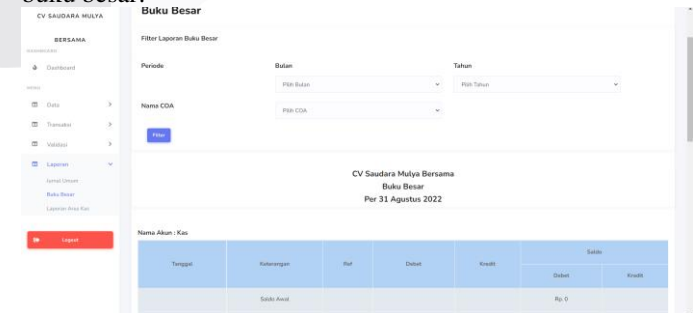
buku besar

CV SAUDARA MULYA BERSAMA

Dashboard

Data

Transaksi

Validasi

Laporan

Jurnal Umum

Buku Besar

Laporan Arus Kas

Logout

Buku Besar

Filter Laporan Buku Besar

Periode

Bulan

Pilih Bulan

Tahun

Pilih Tahun

Nama COA

Pilih COA

Filter

CV Saudara Mulya Bersama
Buku Besar
Per 31 Agustus 2022

Nama Akun : Kas

| Tanggal | Keterangan | Ref | Debet | Kredit | Saldo Debet | Saldo Kredit |
|---|---|---|---|---|---|---|
| | Saldo Awal | | | | Rp. 0 | |